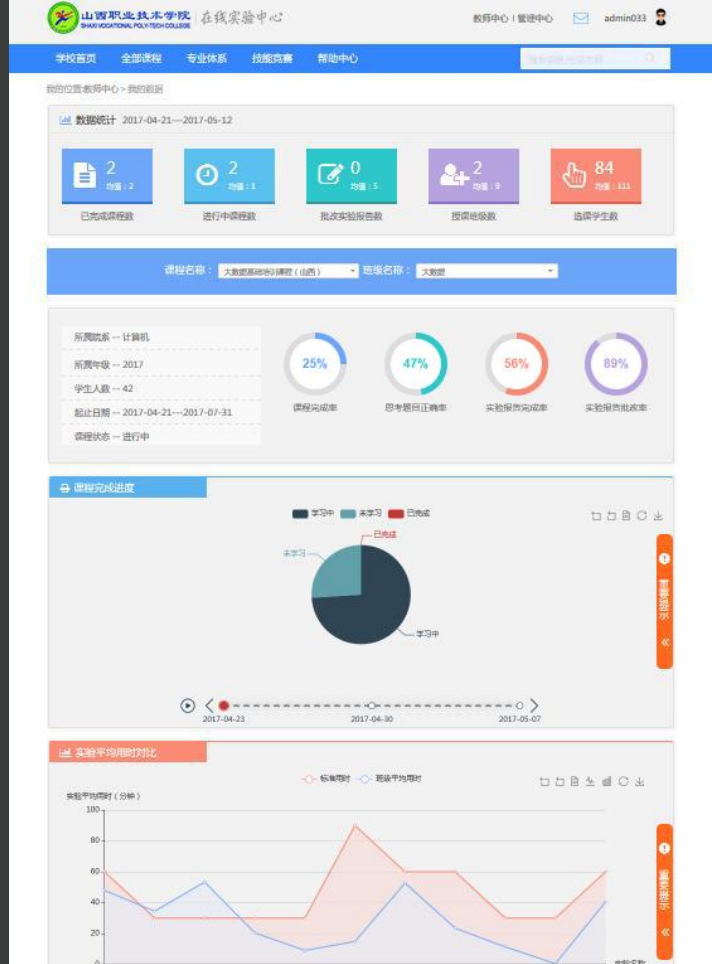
山西职业技术学院 SHANXI VOCATIONAL POLY-TECH COLLEGE | 在线实验中心

教师中心 | 管理中心 admin033

学校首页 全部课程 专业体系 技能竞赛 帮助中心

我的位置:教师中心 > 我的数据

数据统计 2017-04-21----2017-05-12

2 均值:2 已完成课程数

2 均值:1 进行中课程数

0 均值:5 批改实验报告数

2 均值:9 授课班级数

84 均值:111 选课学生数

课程名称: 大数据基础培训课程(山西) 班级名称: 大数据

所属院系 -- 计算机

所属年级 -- 2017

学生人数 -- 42

起止日期 -- 2017-04-21---2017-07-31

课程状态 -- 进行中

25% 课程完成率

47% 思考题回正确率

56% 实验报告完成率

89% 实验报告批改率

课程完成进度

学习中 未学习 已完成

已完成

未学习

学习中

重要提示

2017-04-23 2017-04-30 2017-05-07

实验平均用时对比

标准用时 班级平均用时

实验平均用时(分钟)

100

80

60

40

20

0

重要提示

实验实验